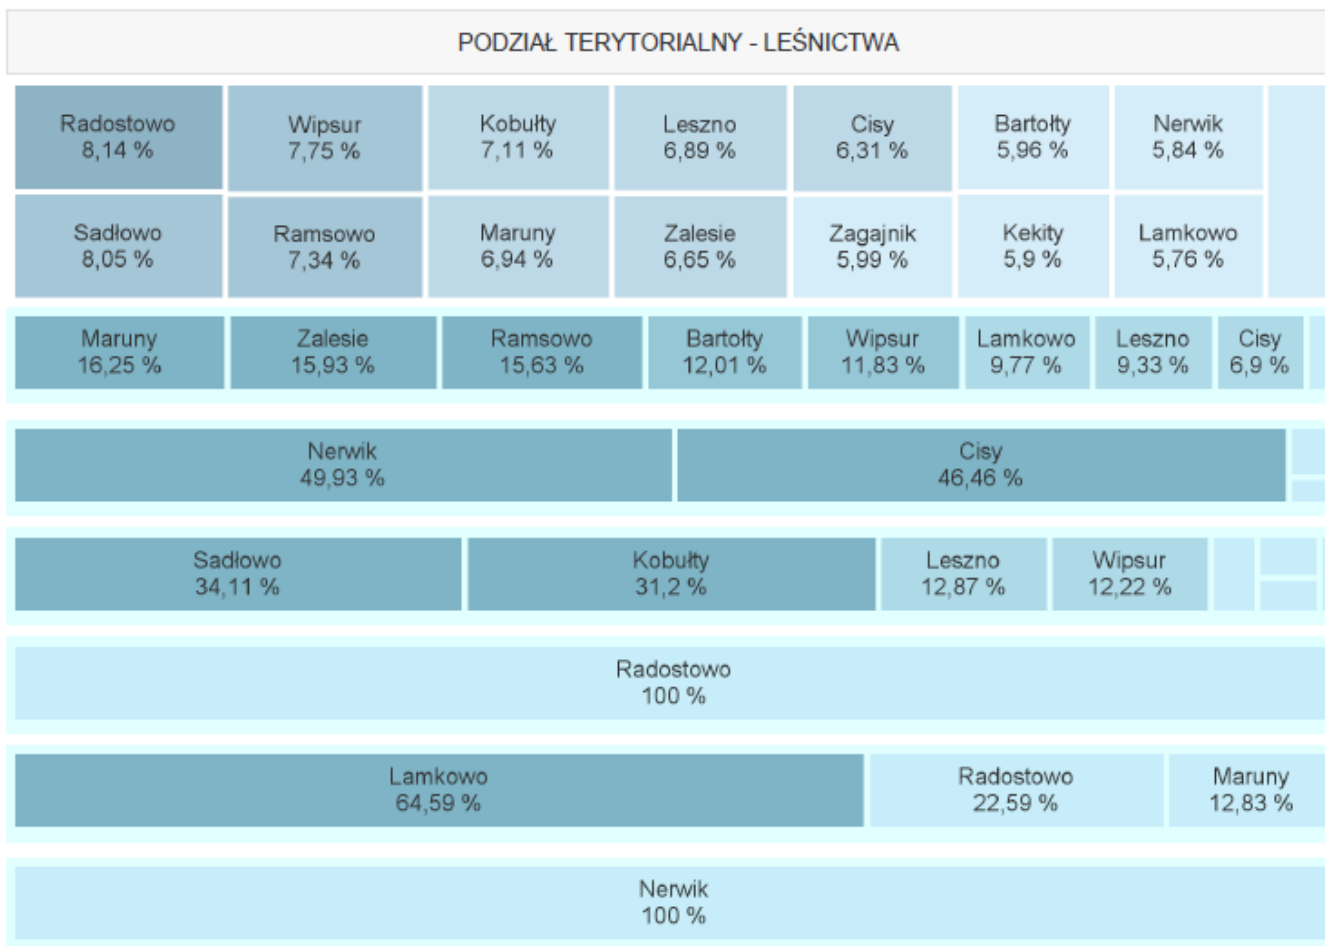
PODZIAŁ TERYTORIALNY - LEŚNICTWA

Radostowo
8,14 %

Wipsur
7,75 %

Kobułty
7,11 %

Leszno
6,89 %

Cisy
6,31 %

Bartołty
5,96 %

Nerwik
5,84 %

Sadłowo
8,05 %

Ramsowo
7,34 %

Maruny
6,94 %

Zalesie
6,65 %

Zagajnik
5,99 %

Kekity
5,9 %

Lamkowo
5,76 %

Maruny
16,25 %

Zalesie
15,93 %

Ramsowo
15,63 %

Bartołty
12,01 %

Wipsur
11,83 %

Lamkowo
9,77 %

Leszno
9,33 %

Cisy
6,9 %

Nerwik
49,93 %

Cisy
46,46 %

Sadłowo
34,11 %

Kobułty
31,2 %

Leszno
12,87 %

Wipsur
12,22 %

Radostowo
100 %

Lamkowo
64,59 %

Radostowo
22,59 %

Maruny
12,83 %

Nerwik
100 %